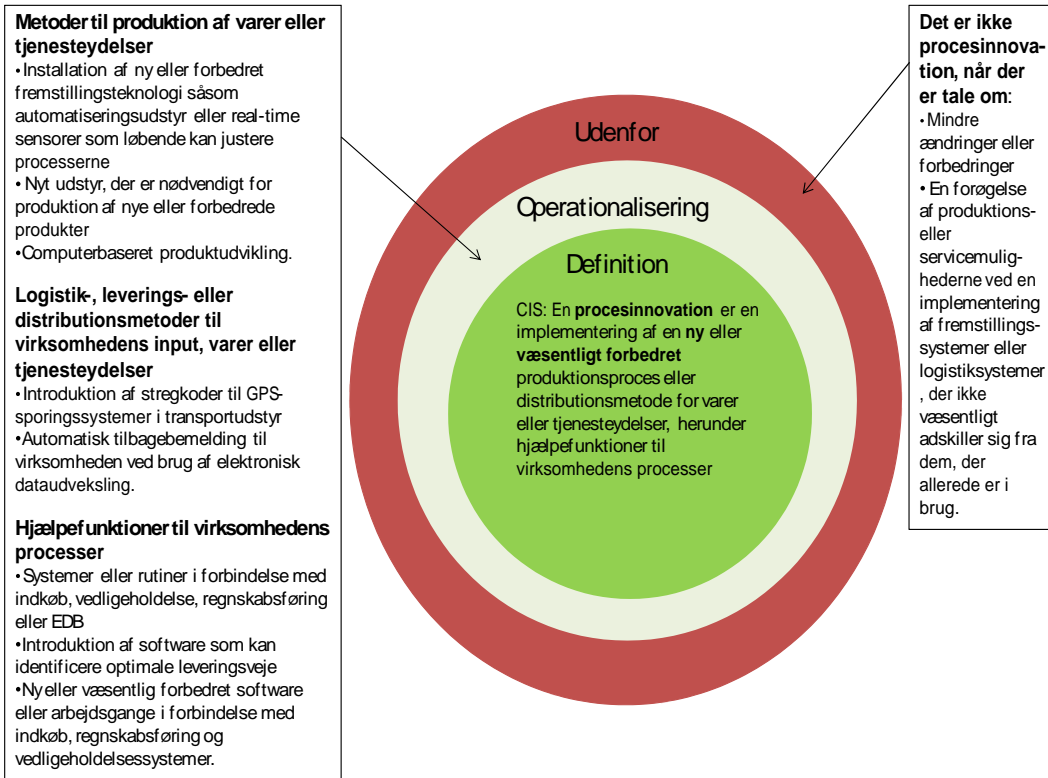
**Metoder til produktion af varer eller tjenesteydelser**
• Installation af ny eller forbedret fremstillingsteknologi såsom automatiseringsudstyr eller real-time sensorer som løbende kan justere processerne
• Nyt udstyr, der er nødvendigt for produktion af nye eller forbedrede produkter
• Computerbaseret produktudvikling.

**Logistik-, leverings- eller distributionsmetoder til virksomhedens input, varer eller tjenesteydelser**
• Introduktion af stregkoder til GPS-sporingssystemer i transportudstyr
• Automatisk tilbagebemelding til virksomheden ved brug af elektronisk dataudveksling.

**Hjælpefunktioner til virksomhedens processer**
• Systemer eller rutiner i forbindelse med indkøb, vedligeholdelse, regnskabsføring eller EDB
• Introduktion af software som kan identificere optimale leveringsveje
• Ny eller væsentlig forbedret software eller arbejdsgange i forbindelse med indkøb, regnskabsføring og vedligeholdelsessystemer.

Udenfor

Operationalisering

Definition

CIS: En **procesinnovation** er en implementering af en **ny** eller **væsentligt forbedret** produktionsproces eller distributionsmetode for varer eller tjenesteydelser, herunder hjælpefunktioner til virksomhedens processer

**Det er ikke procesinnovation, når der er tale om**:
• Mindre ændringer eller forbedringer
• En forøgelse af produktions- eller servicemulighederne ved en implementering af fremstillings-systemer eller logistiksystemer, der ikke væsentligt adskiller sig fra dem, der allerede er i brug.